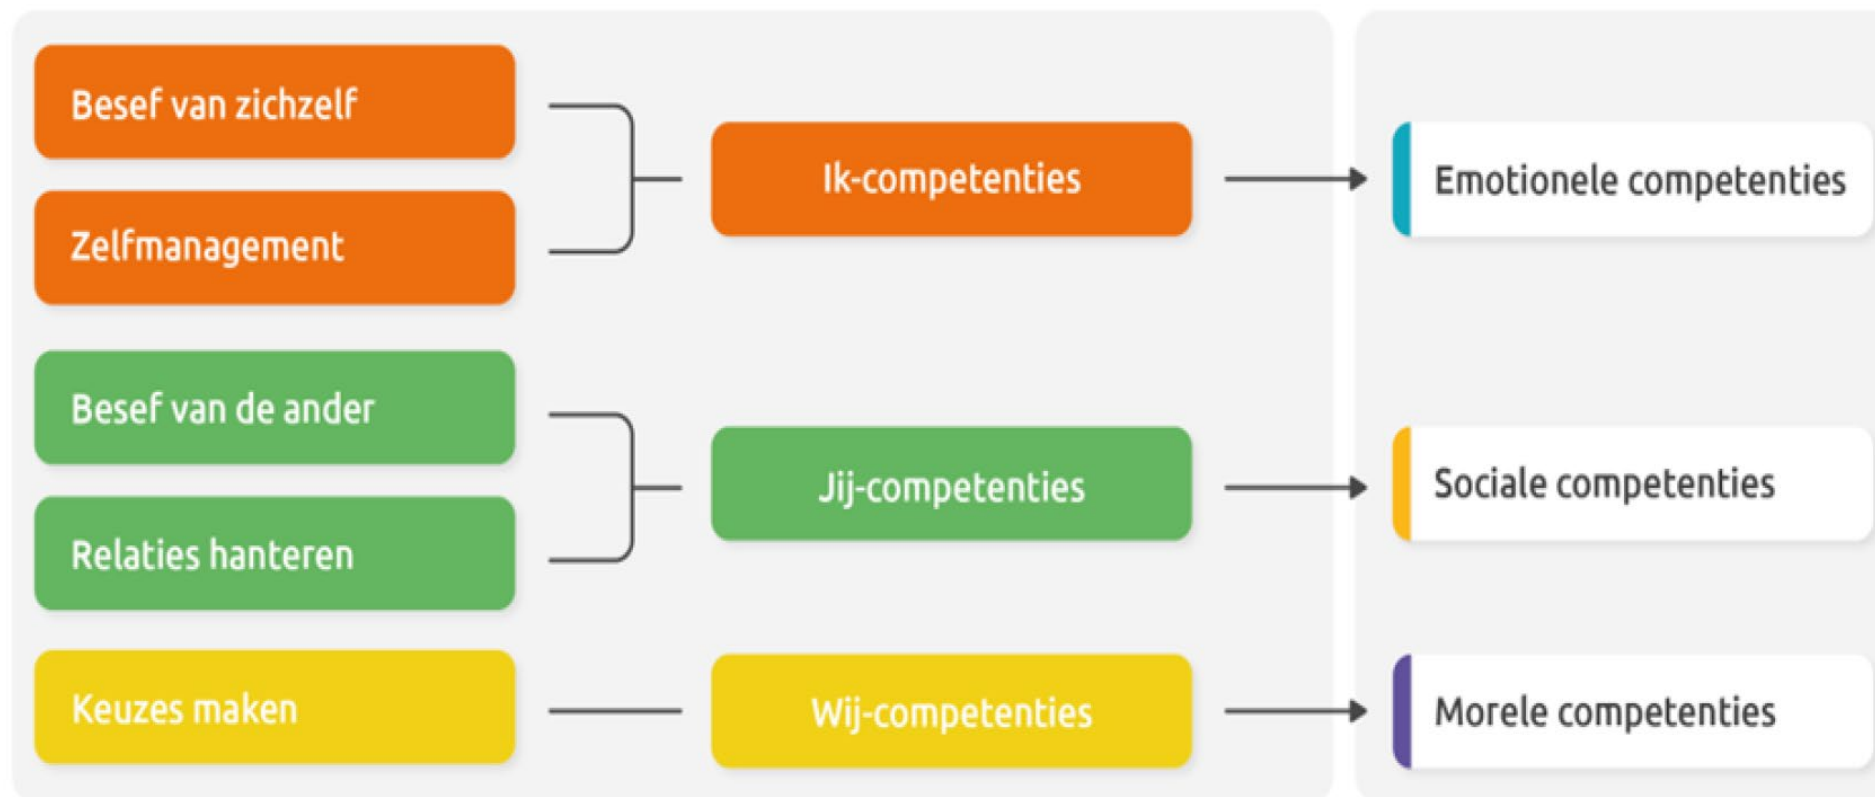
Besef van zichzelf

Zelfmanagement

Ik-competenties

Emotionele competenties

Besef van de ander

Relaties hanteren

Jij-competenties

Sociale competenties

Keuzes maken

Wij-competenties

Morele competenties